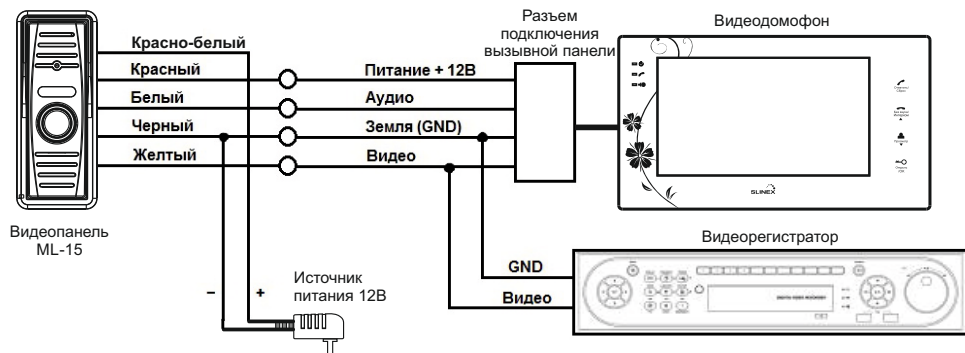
Видеопанель ML-15

Красно-белый
Красный
Белый
Черный
Желтый

Питание + 12В
Аудио
Земля (GND)
Видео

Разъем подключения вызывной панели

Видеодомофон

SLINEX

Видеорегистратор

GND
Видео

Источник питания 12В

–
+